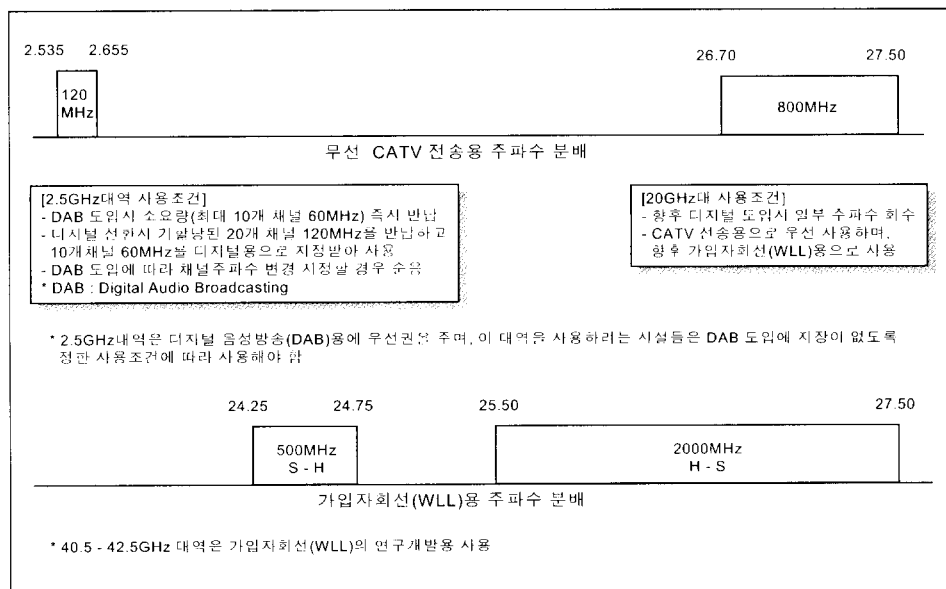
2.535 2.655

120 MHz

26.70 27.50

800MHz

무선 CATV 전송용 주파수 분배

[2.5GHz대역 사용조건]
- DAB 도입시 소요량(최대 10개 채널 60MHz) 즉시 반납
- 디지털 전환시 기할당된 20개 채널 120MHz를 반납하고 10개채널 60MHz를 디지털용으로 지정받아 사용
- DAB 도입에 따라 채널주파수 변경 지정할 경우 순응
* DAB : Digital Audio Broadcasting

[20GHz대 사용조건]
- 향후 디지털 도입시 일부 주파수 회수
- CATV 전송용으로 우선 사용하며, 향후 가입자회선(WLL)용으로 사용

* 2.5GHz대역은 디지털 음성방송(DAB)용에 우선권을 주며, 이 대역을 사용하려는 시설들은 DAB 도입에 지장이 없도록 정한 사용조건에 따라 사용해야 함

24.25 24.75 25.50 27.50

500MHz S - H

2000MHz H - S

가입자회선(WLL)용 주파수 분배

* 40.5 - 42.5GHz 대역은 가입자회선(WLL)의 연구개발용 사용